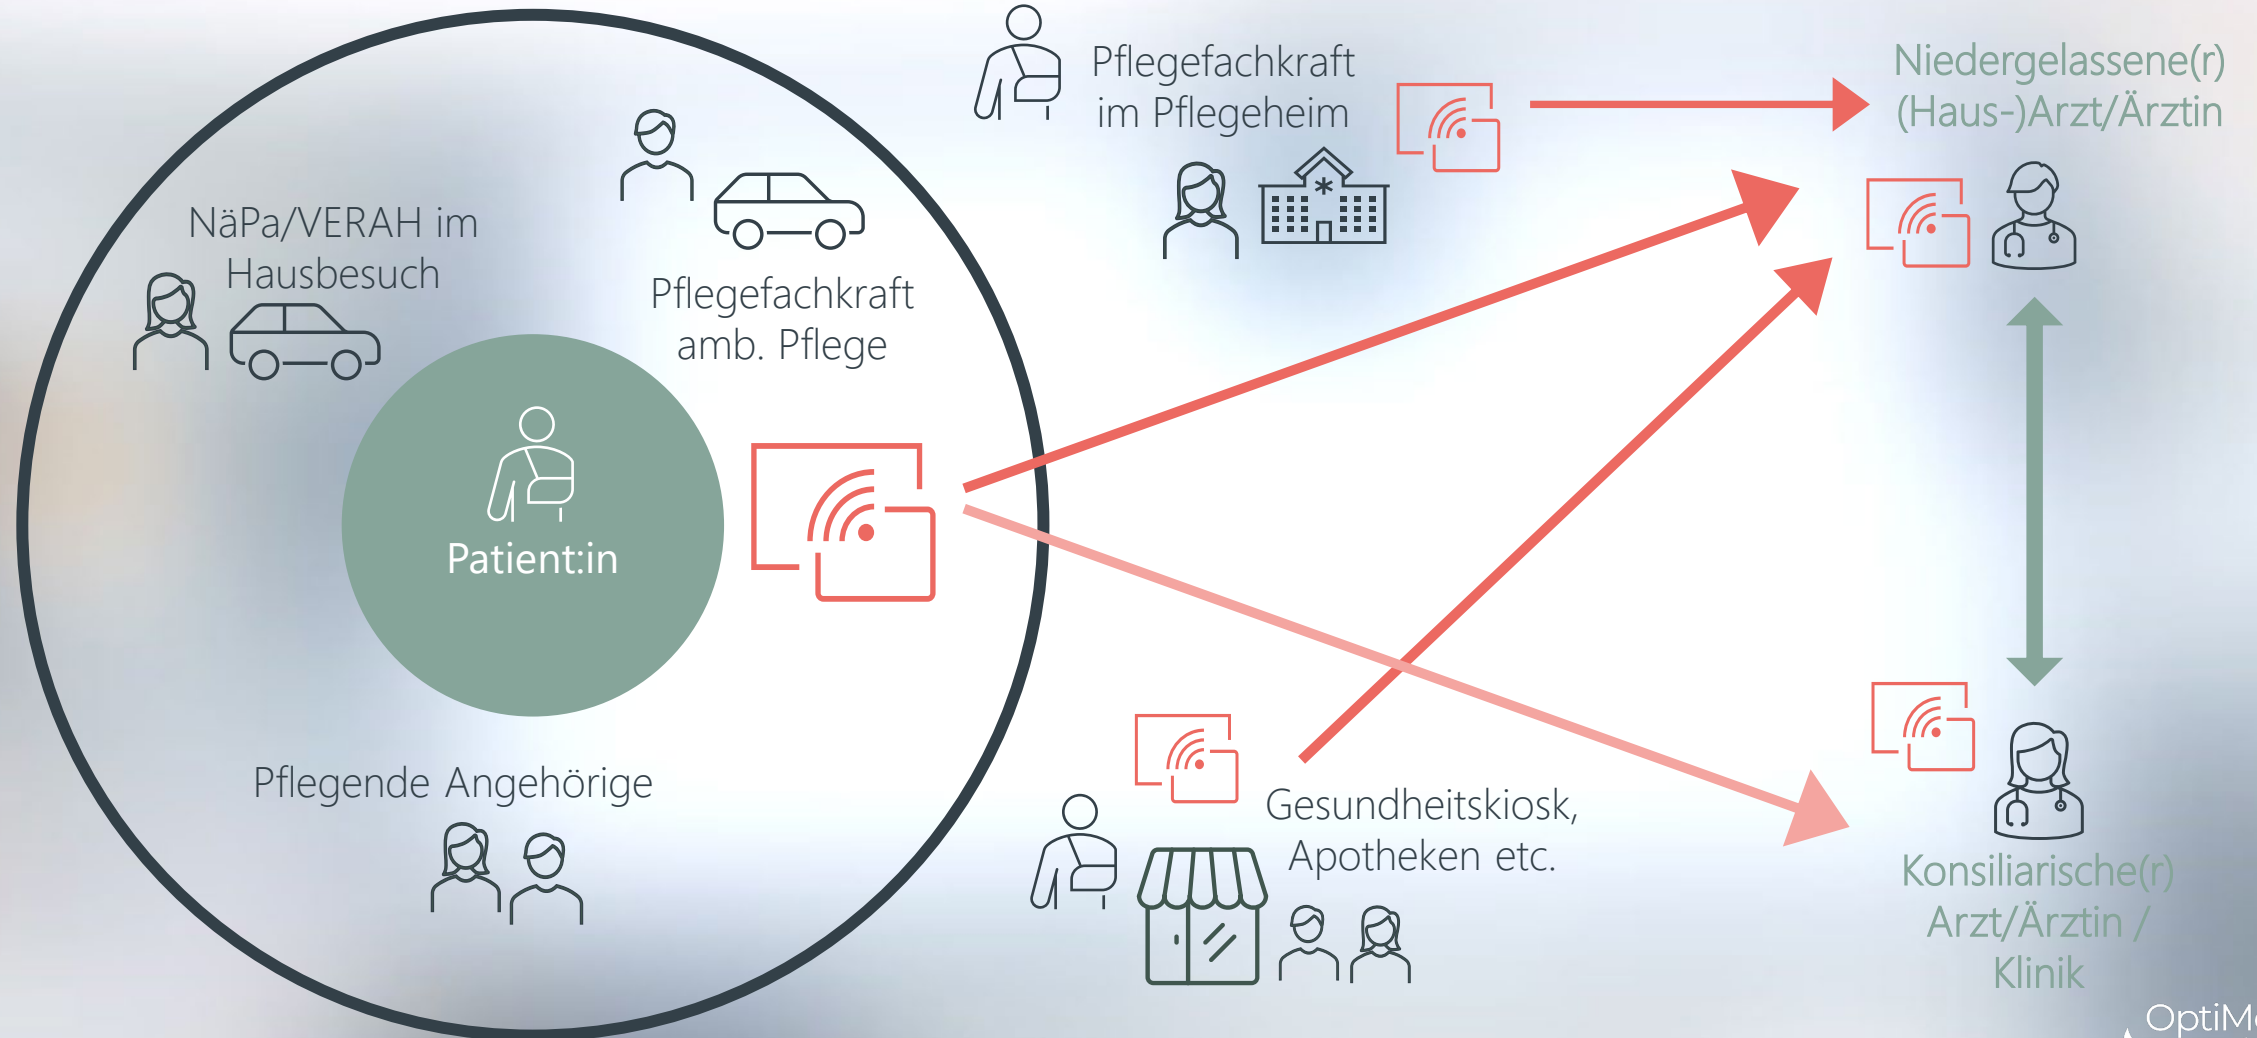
Pflegefachkraft im Pflegeheim

Niedergelassene(r) (Haus-)Arzt/Ärztin

NäPa/VERAH im Hausbesuch

Pflegefachkraft amb. Pflege

Patient:in

Pflegende Angehörige

Gesundheitskiosk, Apotheken etc.

Konsiliarische(r) Arzt/Ärztin / Klinik

OptiM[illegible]